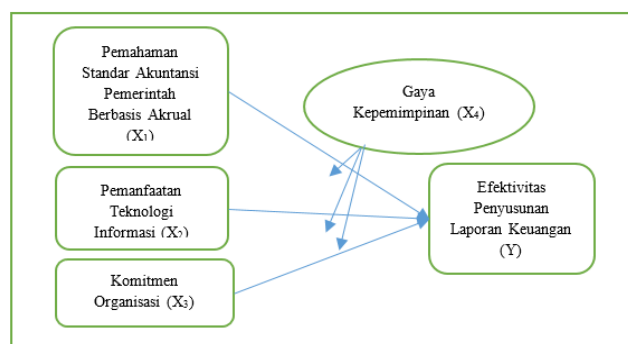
Pemahaman Standar Akuntansi Pemerintah Berbasis Akrual $(X_1)$

Gaya Kepemimpinan $(X_4)$

Pemanfaatan Teknologi Informasi $(X_2)$

Efektivitas Penyusunan Laporan Keuangan (Y)

Komitmen Organisasi $(X_3)$